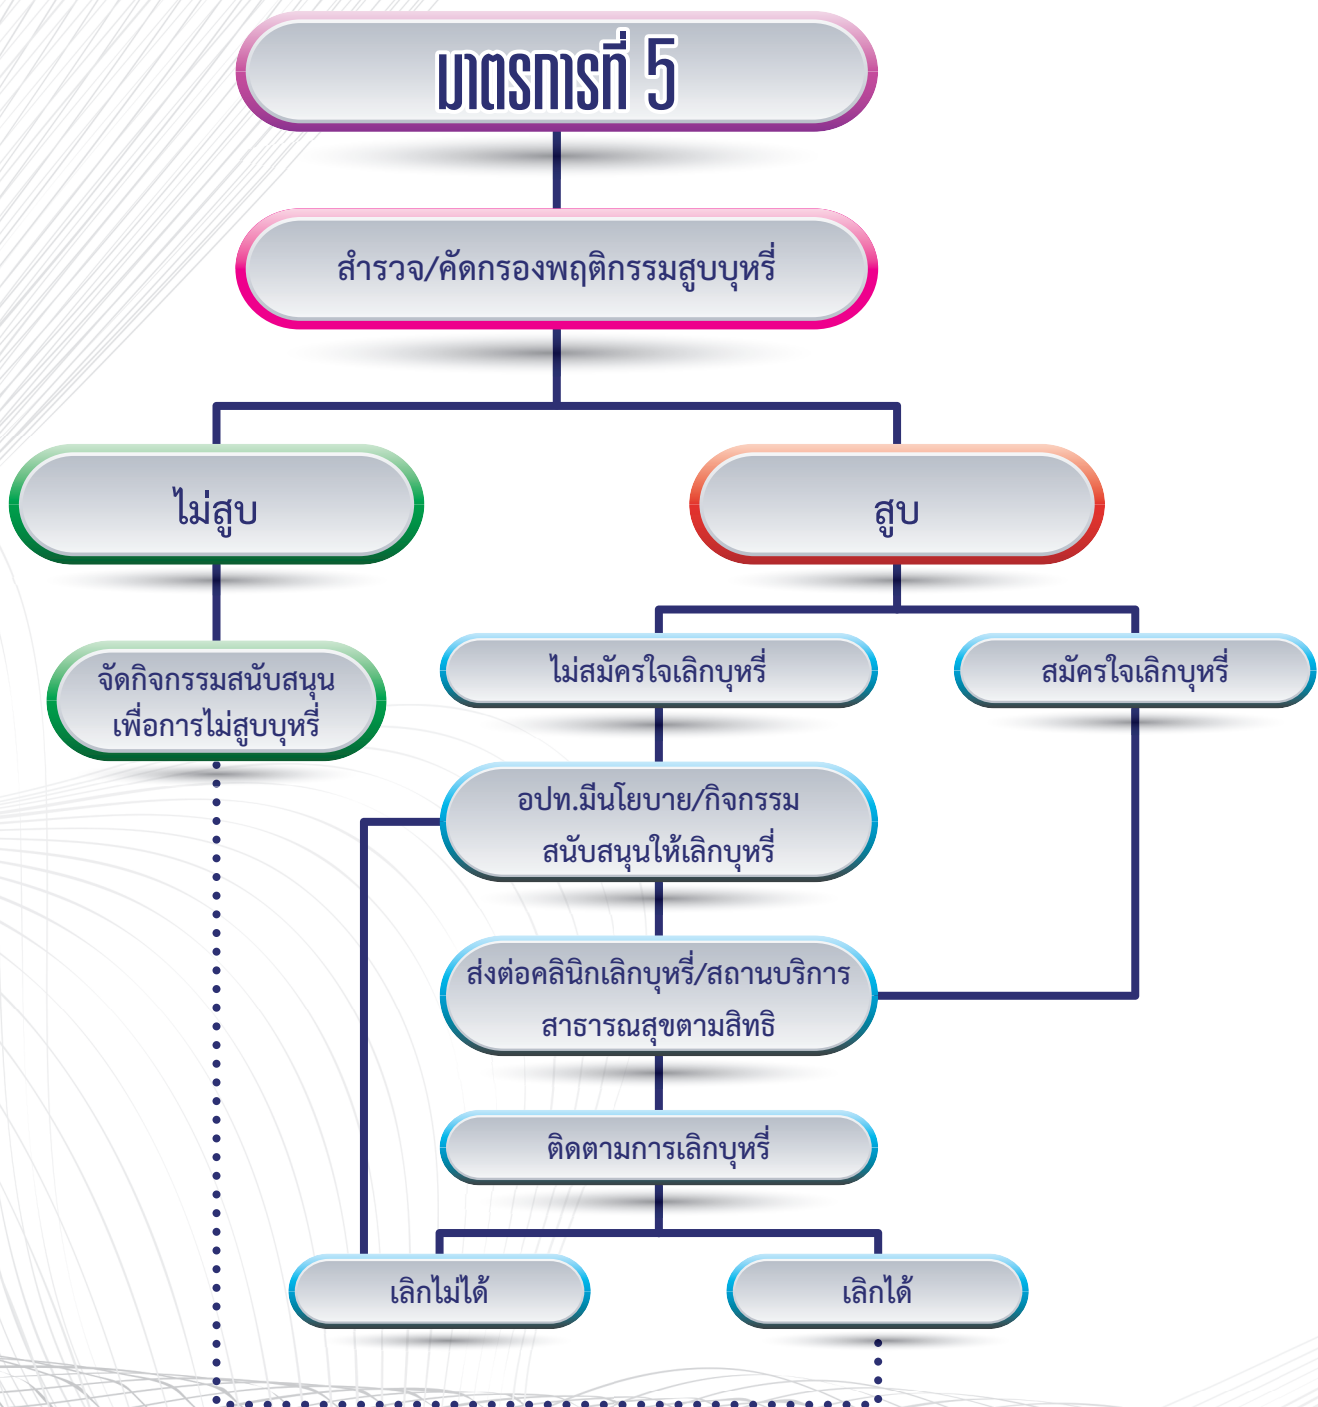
มาตรการที่ 5

สำรวจ/คัดกรองพฤติกรรมสูบบุหรี่

ไม่สูบ

สูบ

จัดกิจกรรมสนับสนุน เพื่อการไม่สูบบุหรี่

ไม่สมัครใจเลิกบุหรี่

สมัครใจเลิกบุหรี่

อปท.มีนโยบาย/กิจกรรม สนับสนุนให้เลิกบุหรี่

ส่งต่อคลินิกเลิกบุหรี่/สถานบริการ สาธารณสุขตามสิทธิ

ติดตามการเลิกบุหรี่

เลิกไม่ได้

เลิกได้